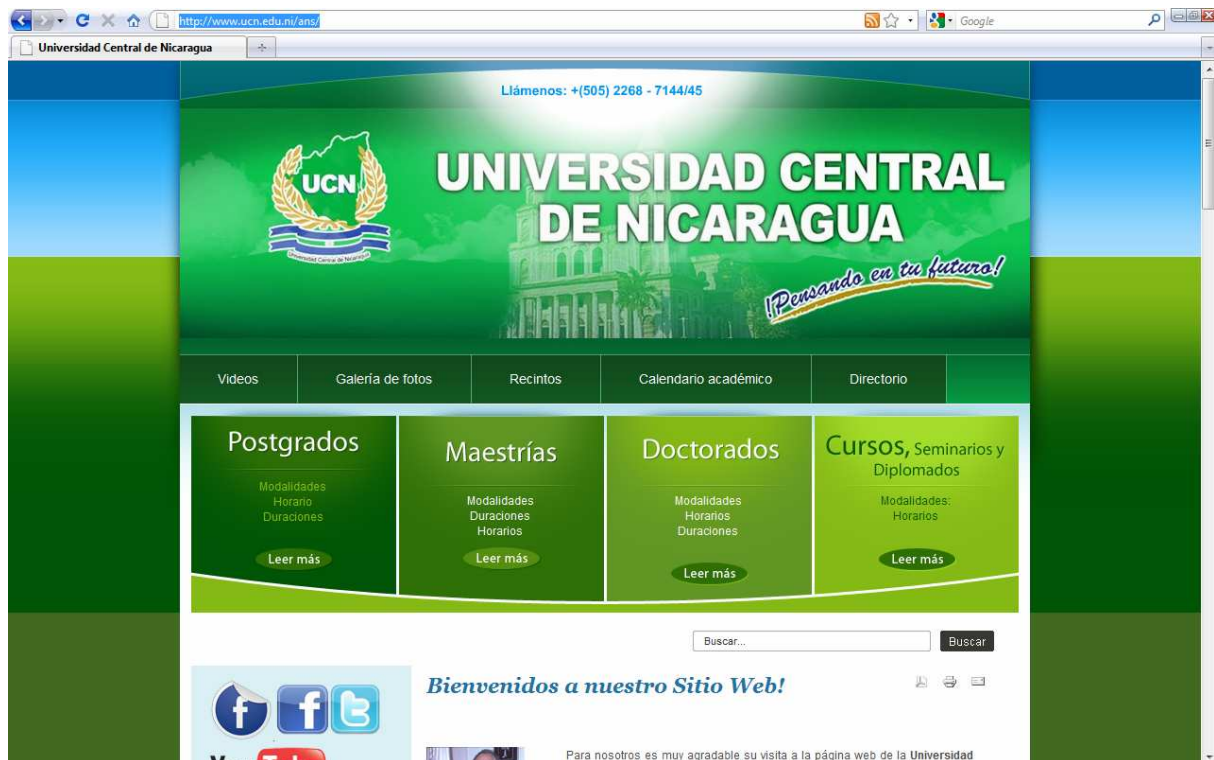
http://www.ucn.edu.ni/ans/

Google

Universidad Central de Nicaragua

Llámenos: +(505) 2268 - 7144/45

UCN

Universidad Central de Nicaragua

UNIVERSIDAD CENTRAL DE NICARAGUA

¡Pensando en tu futuro!

Videos | Galería de fotos | Recintos | Calendario académico | Directorio

Postgrados

Modalidades
Horario
Duraciones

Leer más

Maestrías

Modalidades
Duraciones
Horarios

Leer más

Doctorados

Modalidades
Horarios
Duraciones

Leer más

Cursos, Seminarios y Diplomados

Modalidades:
Horarios

Leer más

Buscar...

Buscar

Bienvenidos a nuestro Sitio Web!

Para nosotros es muy agradable su visita a la página web de la Universidad